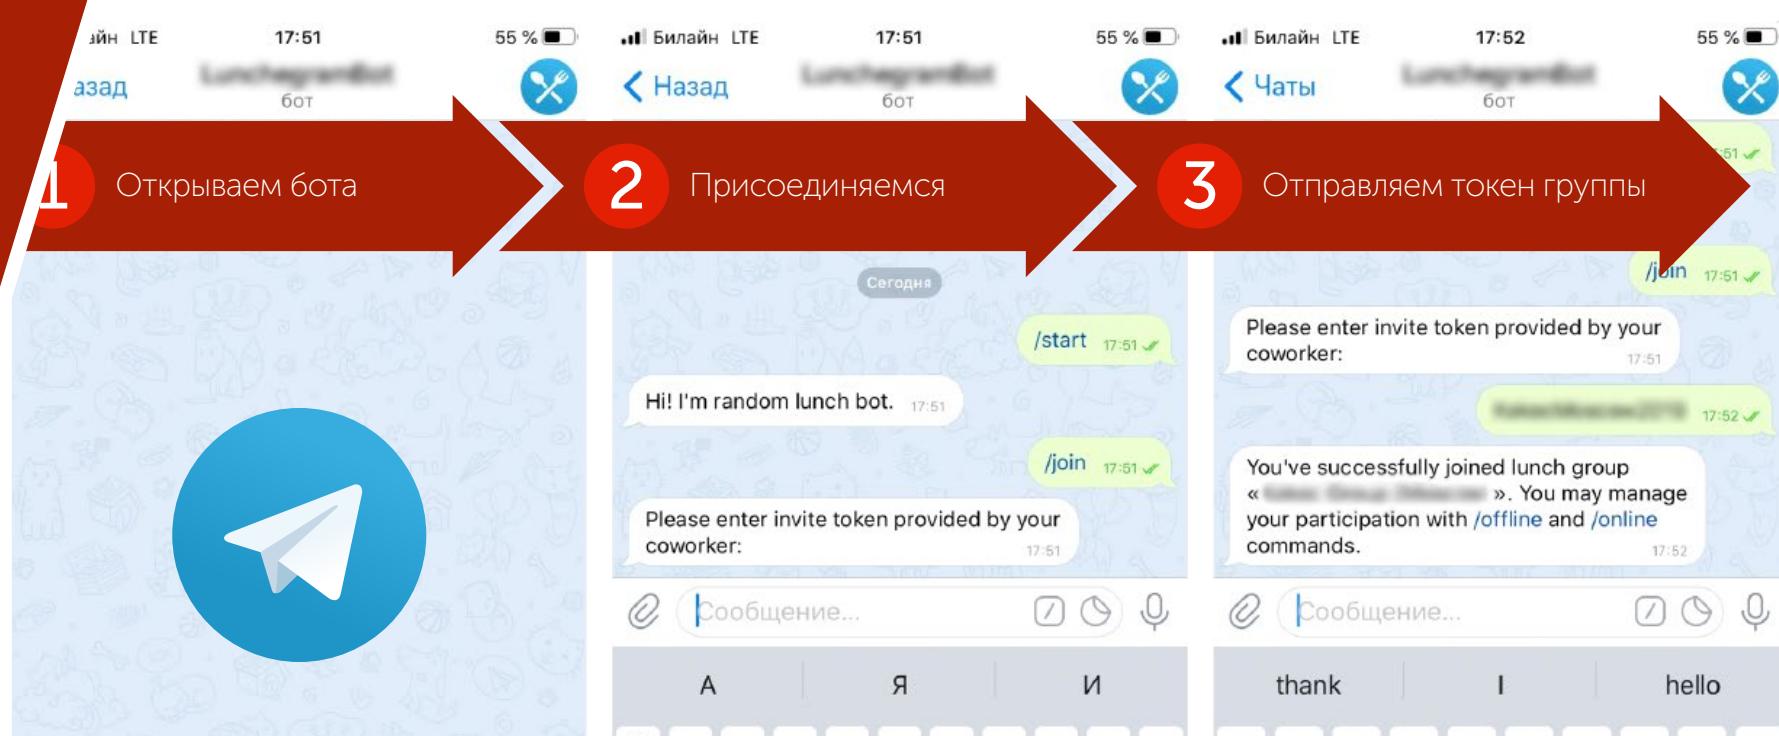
айн LTE 17:51 55 %

азад

бот

1 Открываем бота

Билайн LTE 17:51 55 %

Назад

бот

2 Присоединяемся

Сегодня

/start 17:51

Hi! I'm random lunch bot. 17:51

/join 17:51

Please enter invite token provided by your coworker: 17:51

Сообщение...

А Я И

Билайн LTE 17:52 55 %

Чаты

бот

3 Отправляем токен группы

51

/join 17:51

Please enter invite token provided by your coworker: 17:51

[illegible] 17:52

You've successfully joined lunch group « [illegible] ». You may manage your participation with /offline and /online commands. 17:52

Сообщение...

thank I hello